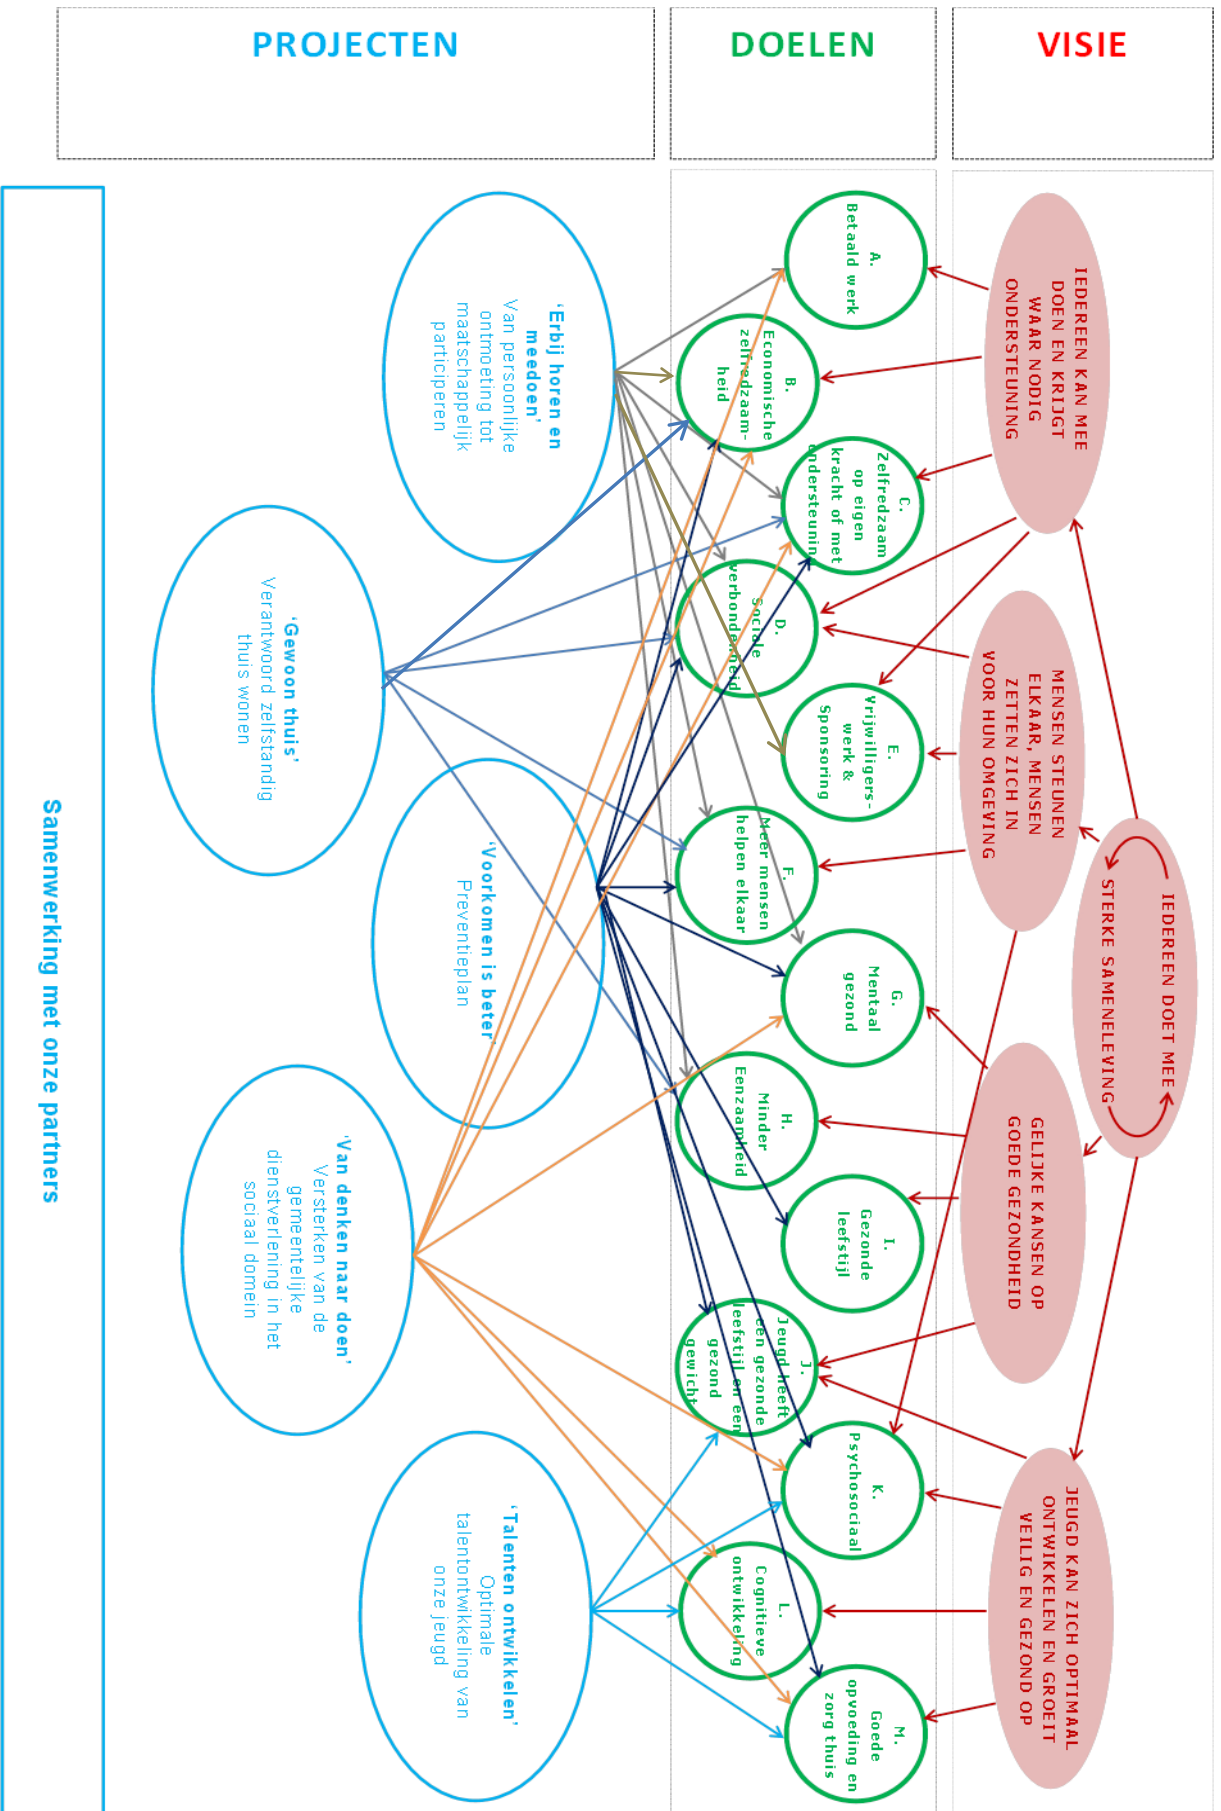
PROJECTEN

DOELEN

VISIE

Samenwerking met onze partners

'Erbij horen en meedoen' Van persoonlijke ontmoeting tot maatschappelijk participeren

'Gewoon thuis' Verantwoord zelfstandig thuis wonen

'Voorkomen is beter' Preventieplan

'Van denken naar doen' Versterken van de gemeentelijke dienstverlening in het sociaal domein

'Talenten ontwikkelen' Optimale talentontwikkeling van onze jeugd

A. Betaald werk

B. Economische zelfredzaamheid

C. Zelfredzaam op eigen kracht of met ondersteuning

D. Sociale verbondenheid

E. Vrijwilligerswerk & Sponsoring

F. Meer mensen helpen elkaar

G. Mentaal gezond

H. Minder Eenzaamheid

I. Gezonde leefstijl

J. Jeugd heeft een gezonde leefstijl en een gezond gewicht

K. Psychosociaal

L. Cognitieve ontwikkeling

M. Goede opvoeding en zorg thuis

IEDEREEN KAN MEE DOEN EN KRIJGT WAAR NODIG ONDERSTEUNING

MENSEN STEUNEN ELKAAR, MENSEN ZETTEN ZICH IN VOOR HUN OMGEVING

IEDEREEN DOET MEE
STERKE SAMENLEVING

GELIJKE KANSEN OP GOEDE GEZONDHEID

JEUGD KAN ZICH OPTIMAAL ONTWIKKELEN EN GROEIT VEILIG EN GEZOND OP